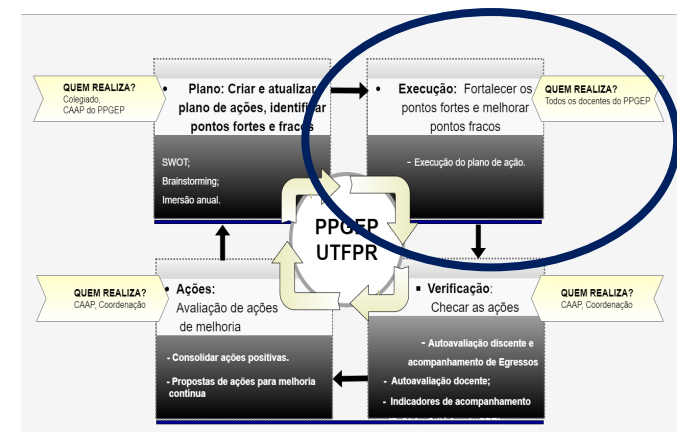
QUEM REALIZA?
Colegiado,
CAAP do PPGEP

• Plano: Criar e atualizar plano de ações, identificar pontos fortes e fracos

SWOT;
Brainstorming;
Imersão anual.

• Execução: Fortalecer os pontos fortes e melhorar pontos fracos

- Execução do plano de ação.

QUEM REALIZA?
Todos os docentes do PPGEP

PPGEP
UTFPR

QUEM REALIZA?
CAAP, Coordenação

• Ações:
Avaliação de ações de melhoria

- Consolidar ações positivas.

- Propostas de ações para melhoria contínua

• Verificação:
Checar as ações

- Autoavaliação discente e acompanhamento de Egressos

- Autoavaliação docente;

- Indicadores de acompanhamento

QUEM REALIZA?
CAAP, Coordenação